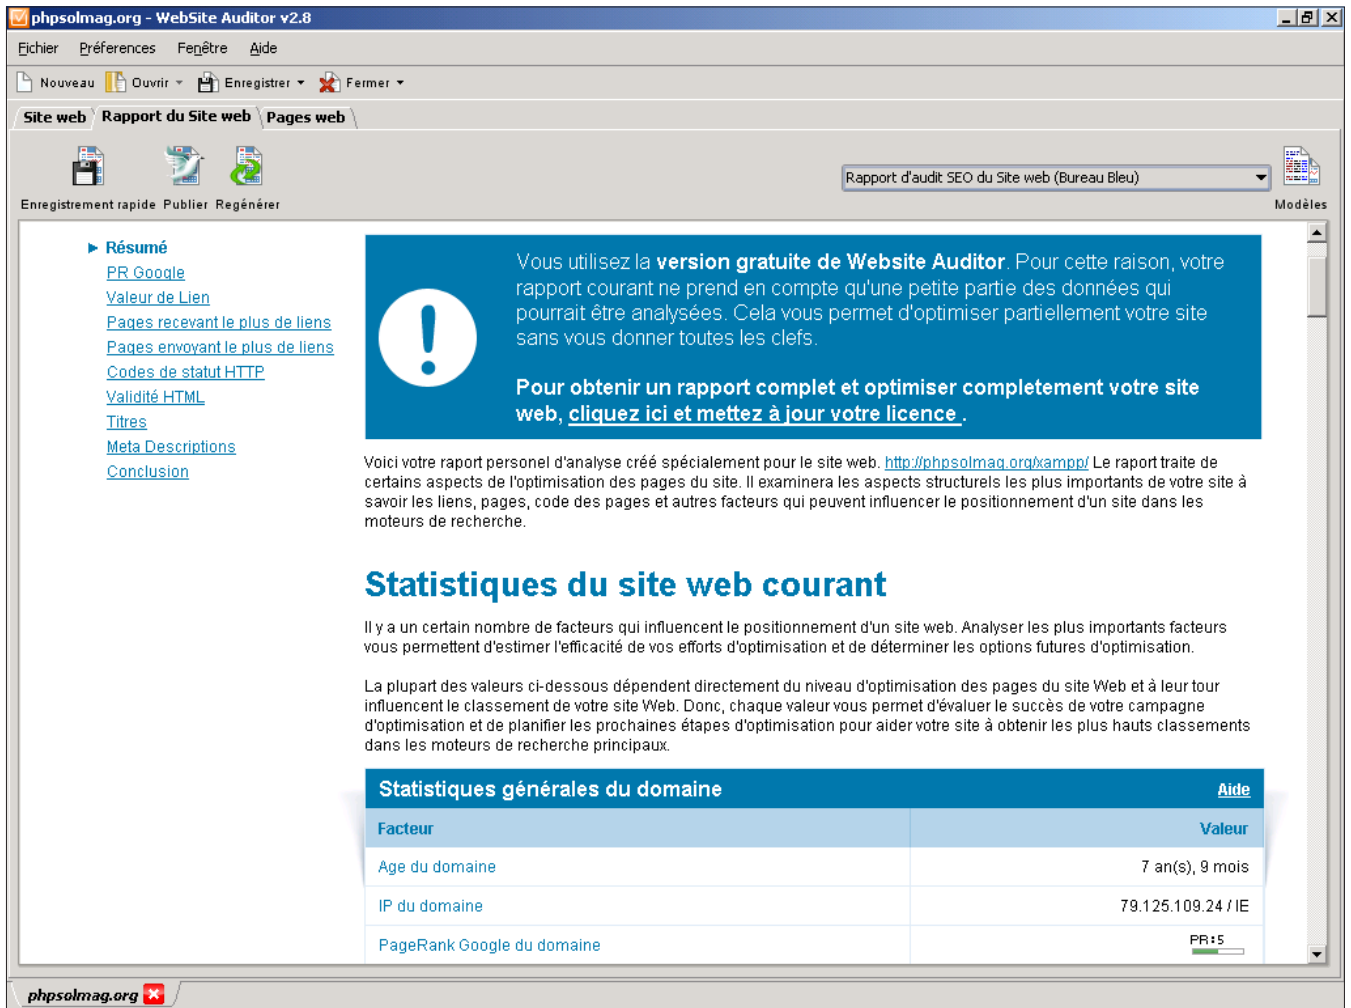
phpsolmag.org - WebSite Auditor v2.8

Fichier Préférences Fenêtre Aide

Nouveau Ouvrir Enregistrer Fermer

Site web Rapport du Site web Pages web

Enregistrement rapide Publier Regénérer

Rapport d'audit SEO du Site web (Bureau Bleu)

Modèles

Résumé
PR Google
Valeur de Lien
Pages recevant le plus de liens
Pages envoyant le plus de liens
Codes de statut HTTP
Validité HTML
Titres
Meta Descriptions
Conclusion

Vous utilisez la **version gratuite de Website Auditor**. Pour cette raison, votre rapport courant ne prend en compte qu'une petite partie des données qui pourrait être analysées. Cela vous permet d'optimiser partiellement votre site sans vous donner toutes les clefs.

**Pour obtenir un rapport complet et optimiser completement votre site web, cliquez ici et mettez à jour votre licence .**

Voici votre raport personel d'analyse créé spécialement pour le site web. http://phpsolmag.org/xampp/ Le raport traite de certains aspects de l'optimisation des pages du site. Il examinera les aspects structurels les plus importants de votre site à savoir les liens, pages, code des pages et autres facteurs qui peuvent influencer le positionnement d'un site dans les moteurs de recherche.

Statistiques du site web courant

Il y a un certain nombre de facteurs qui influencent le positionnement d'un site web. Analyser les plus importants facteurs vous permettent d'estimer l'efficacité de vos efforts d'optimisation et de déterminer les options futures d'optimisation.

La plupart des valeurs ci-dessous dépendent directement du niveau d'optimisation des pages du site Web et à leur tour influencent le classement de votre site Web. Donc, chaque valeur vous permet d'évaluer le succès de votre campagne d'optimisation et de planifier les prochaines étapes d'optimisation pour aider votre site à obtenir les plus hauts classements dans les moteurs de recherche principaux.

Statistiques générales du domaine Aide

| Facteur | Valeur |
|---|---|
| Age du domaine | 7 an(s), 9 mois |
| IP du domaine | 79.125.109.24 / IE |
| PageRank Google du domaine | PR:5 |

phpsolmag.org